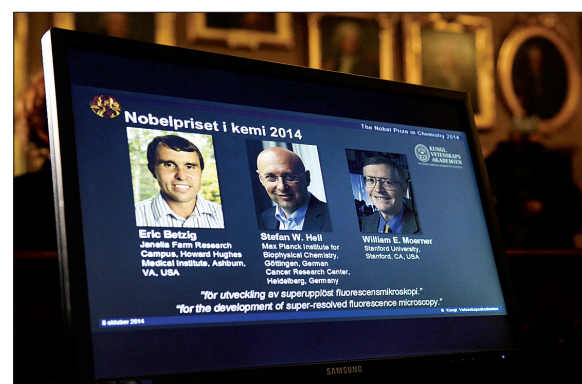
Nobelpriset i kemi 2014

The Nobel Prize in Chemistry 2014

KUNGL. VETENSKAPS AKADEMIEN

Eric Betzig
Janelia Farm Research Campus, Howard Hughes Medical Institute, Ashburn, VA, USA

Stefan W. Hell
Max Planck Institute for Biophysical Chemistry, Göttingen, German Cancer Research Center, Heidelberg, Germany

William E. Moerner
Stanford University, Stanford, CA, USA

"för utveckling av superupplöst fluorescensmikroskopi."
"for the development of super-resolved fluorescence microscopy."

8 oktober 2014

© Kungl. Vetenskapsakademien

SAMSUNG